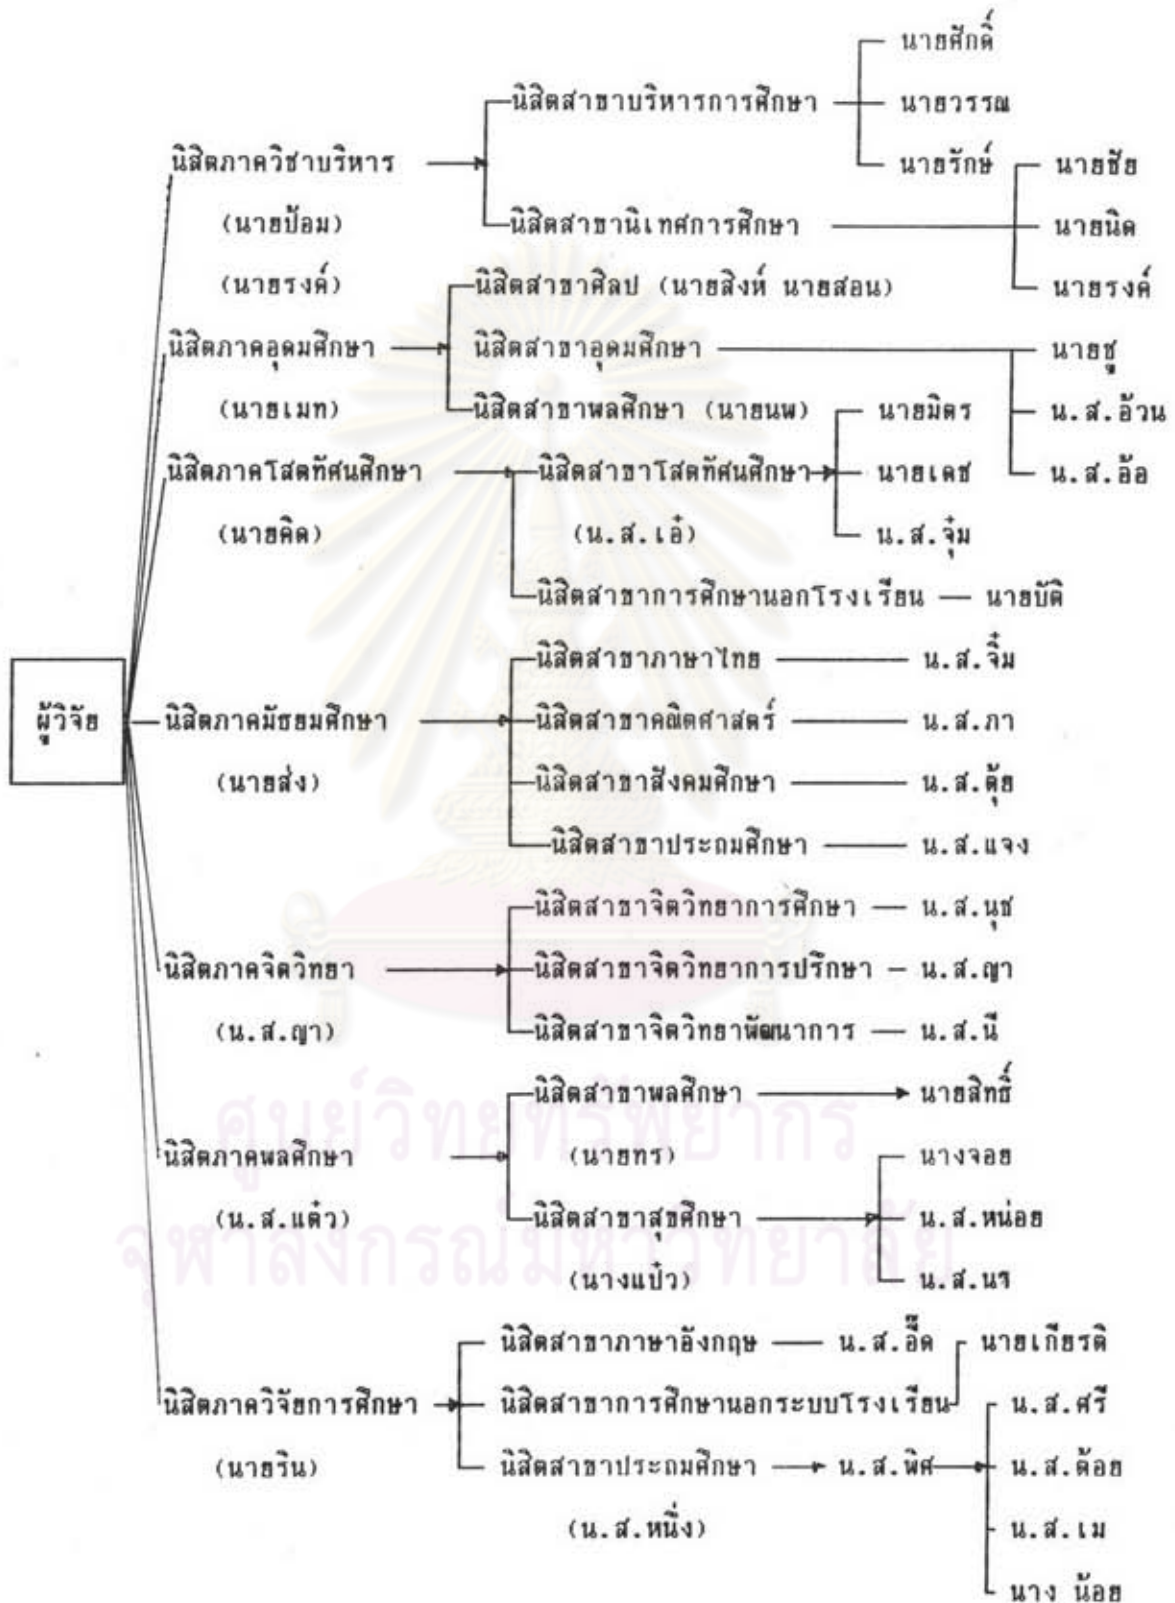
ผู้วิจัย

นิสิตภาควิชาบริหาร (นายป้อม) (นายธรงค์)

นิสิตสาขาบริหารการศึกษา — นายศักดิ์ นายวรรณ นายรักษ์

นิสิตสาขานิเทศการศึกษา — นายชัย นายนิด นายธรงค์

นิสิตภาคอุดมศึกษา (นายเมท)

นิสิตสาขาศิลป (นายสิงห์ นายสอน)

นิสิตสาขาอุดมศึกษา — นายชู น.ส.อ้วน น.ส.อ้อ

นิสิตสาขาพลศึกษา (นายนพ)

นิสิตภาคโสตทัศนศึกษา (นายคิด)

นิสิตสาขาโสตทัศนศึกษา (น.ส.เอ๋) — นายมิตร นายเดช น.ส.จุ๋ม

นิสิตสาขาการศึกษานอกโรงเรียน — นายบัติ

นิสิตภาคมัธยมศึกษา (นายส่ง)

นิสิตสาขาภาษาไทย — น.ส.จิ๋ม

นิสิตสาขาคณิตศาสตร์ — น.ส.ภา

นิสิตสาขาสังคมศึกษา — น.ส.ตุ้ย

นิสิตสาขาประถมศึกษา — น.ส.แจง

นิสิตภาคจิตวิทยา (น.ส.ญา)

นิสิตสาขาจิตวิทยาการศึกษา — น.ส.นุช

นิสิตสาขาจิตวิทยาการปรึกษา — น.ส.ญา

นิสิตสาขาจิตวิทยาพัฒนาการ — น.ส.นี

นิสิตภาคพลศึกษา (น.ส.แต๋ว)

นิสิตสาขาพลศึกษา (นายทร) → นายสิทธิ์

นิสิตสาขาสุขศึกษา (นางแป๋ว) → นางจอย น.ส.หน่อย น.ส.นา

นิสิตภาควิจัยการศึกษา (นายริน)

นิสิตสาขาภาษาอังกฤษ — น.ส.อี๊ด

นิสิตสาขาการศึกษานอกระบบโรงเรียน — นายเกียรติ

นิสิตสาขาประถมศึกษา (น.ส.หนิ่ง) → น.ส.พิศ → น.ส.ศรี น.ส.ต้อย น.ส.เม นาง น้อย

ศูนย์วิทยทรัพยากร จุฬาลงกรณ์มหาวิทยาลัย